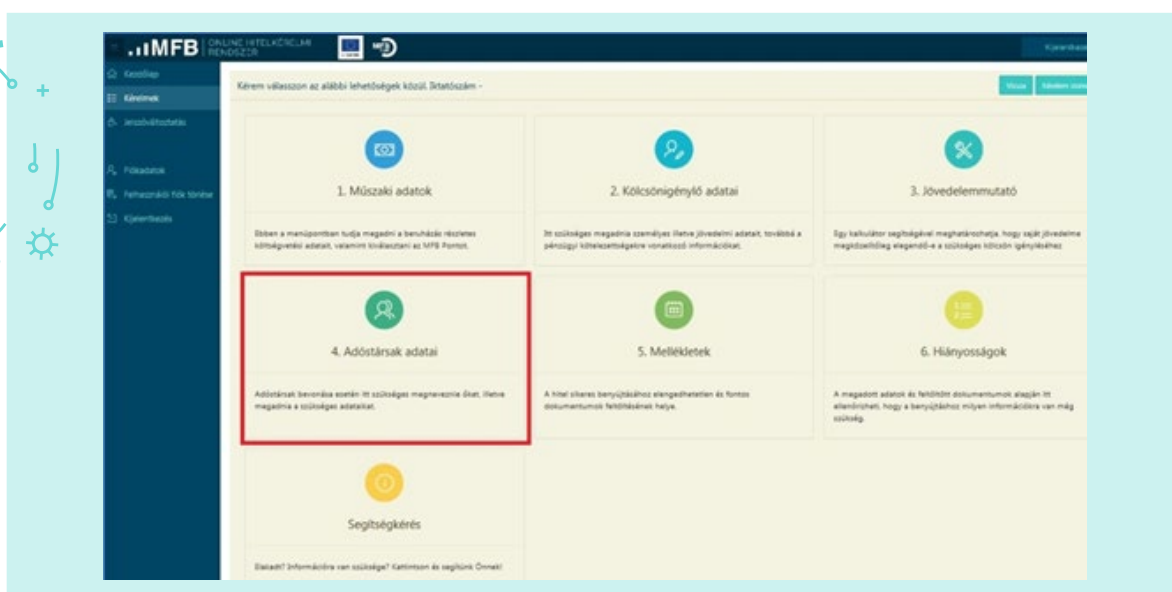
MFB ONLINE HITELKÉRELMI RENDSZER

Kijelentkezés

Kezdőlap
Kérelmek
Jelszóváltoztatás
Főkadatok
Felhasználói fiók törlése
Kijelentkezés

Kérem válasszon az alábbi lehetőségek közül. Iktatószám -

Vissza
Adatok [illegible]

1. Műszaki adatok

Ebben a menüpontban tudja megadni a beruházás részletes költségvetési adatait, valamint kiválasztani az MFB Pontot.

2. Kölcsönigénylő adatai

Itt szükséges megadnia személyes illetve jövedelmi adatait, továbbá a pénzügyi kötelezettségekre vonatkozó információkat.

3. Jövedelemmutató

Egy kalkulátor segítségével meghatározhatja, hogy saját jövedelme megközelítőleg elegendő-e a szükséges kölcsön igényléséhez

4. Adóstársak adatai

Adóstársak bevonása esetén itt szükséges megneveznie őket, illetve megadnia a szükséges adataikat.

5. Mellékletek

A hitel sikeres benyújtásához elengedhetetlen és fontos dokumentumok feltöltésének helye.

6. Hiányosságok

A megadott adatok és feltöltött dokumentumok alapján itt ellenőrizheti, hogy a benyújtáshoz milyen információkra van még szükség.

Segítségkérés

Elakadt? Információra van szüksége? Kattintson és segítünk Önnek!